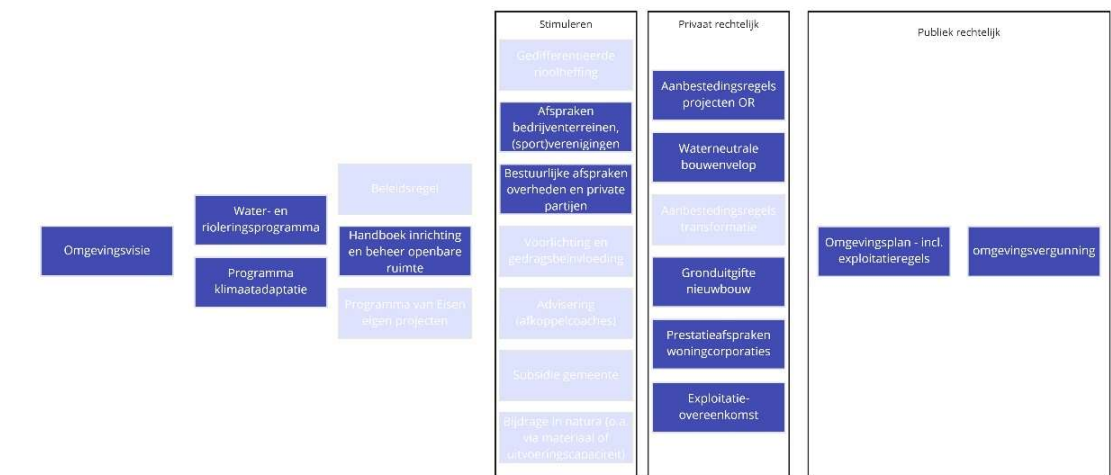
Omgevingsvisie

Water- en rioleringsprogramma

Programma klimaatadaptatie

Beleidsregel

Handboek inrichting en beheer openbare ruimte

Programma van Eisen eigen projecten

Stimuleren

Gedifferentieerde rioolheffing

Afspraken bedrijventerreinen, (sport)verenigingen

Bestuurlijke afspraken overheden en private partijen

Voorlichting en gedragsbeïnvloeding

Advisering (afkoppelcoaches)

Subsidie gemeente

Bijdrage in natura (o.a. via material of uitvoeringscapaciteit)

Privaat rechtelijk

Aanbestedingsregels projecten OR

Waterneutrale bouwenvelop

Aanbestedingsregels transformatie

Gronduitgifte nieuwbouw

Prestatieafspraken woningcorporaties

Exploitatie-overeenkomst

Publiek rechtelijk

Omgevingsplan - incl. exploitatieregels

omgevingsvergunning